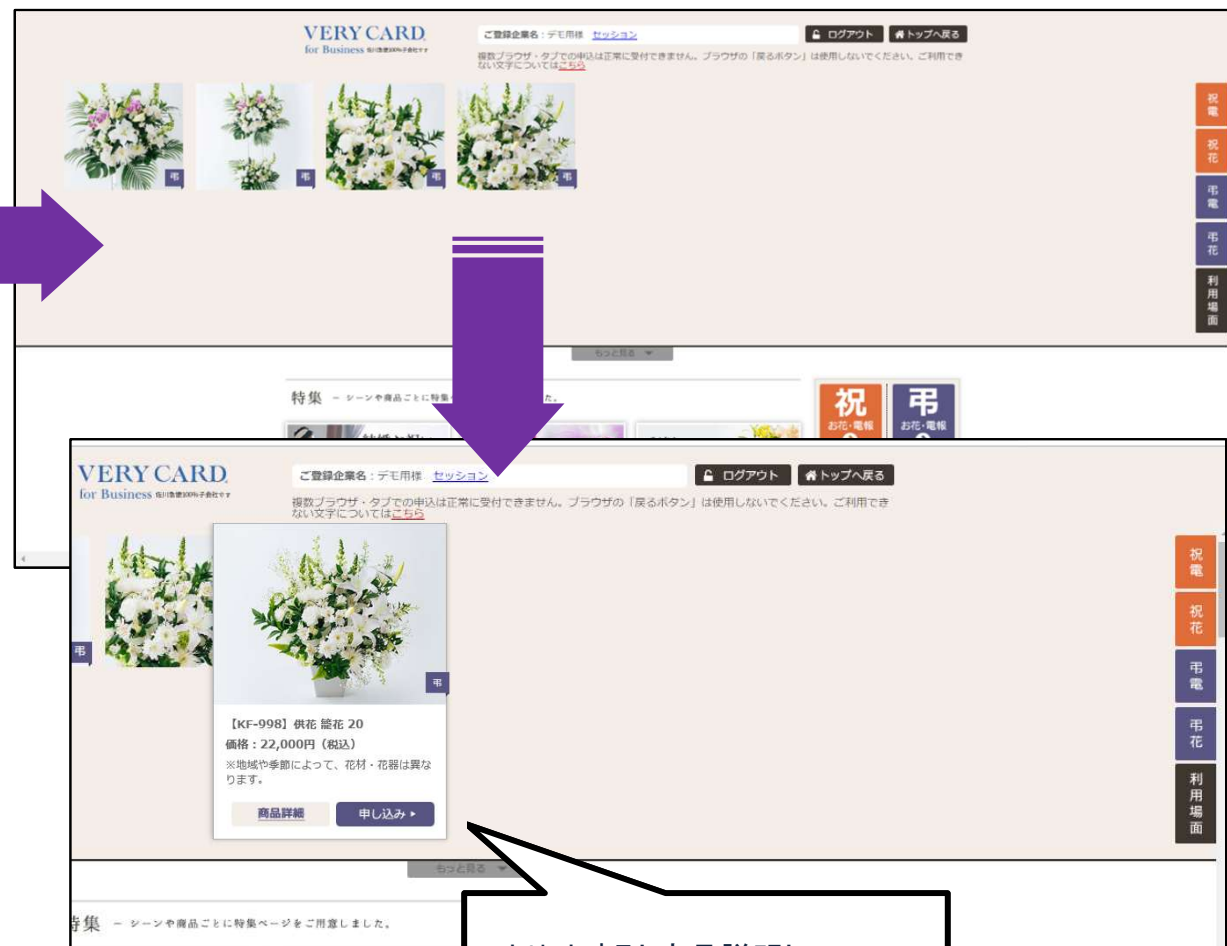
VERY CARD
for Business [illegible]

ご登録企業名：デモ用様 セッション

ログアウト
トップへ戻る

複数ブラウザ・タブでの申込は正常に受付できません。ブラウザの「戻るボタン」は使用しないでください。ご利用できない文字については こちら

弔 弔 弔 弔

祝電
祝花
弔電
弔花
利用場面

もっと見る

特集 ― シーンや商品ごとに特集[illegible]た。

祝
お花・電報

弔
お花・電報

VERY CARD
for Business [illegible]

ご登録企業名：デモ用様 セッション

ログアウト
トップへ戻る

複数ブラウザ・タブでの申込は正常に受付できません。ブラウザの「戻るボタン」は使用しないでください。ご利用できない文字については こちら

弔

弔

【KF-998】供花 籠花 20
価格：22,000円（税込）
※地域や季節によって、花材・花器は異なります。

商品詳細
申し込み ▸

祝電
祝花
弔電
弔花
利用場面

もっと見る

特集 ― シーンや商品ごとに特集ページをご用意しました。

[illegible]説明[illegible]